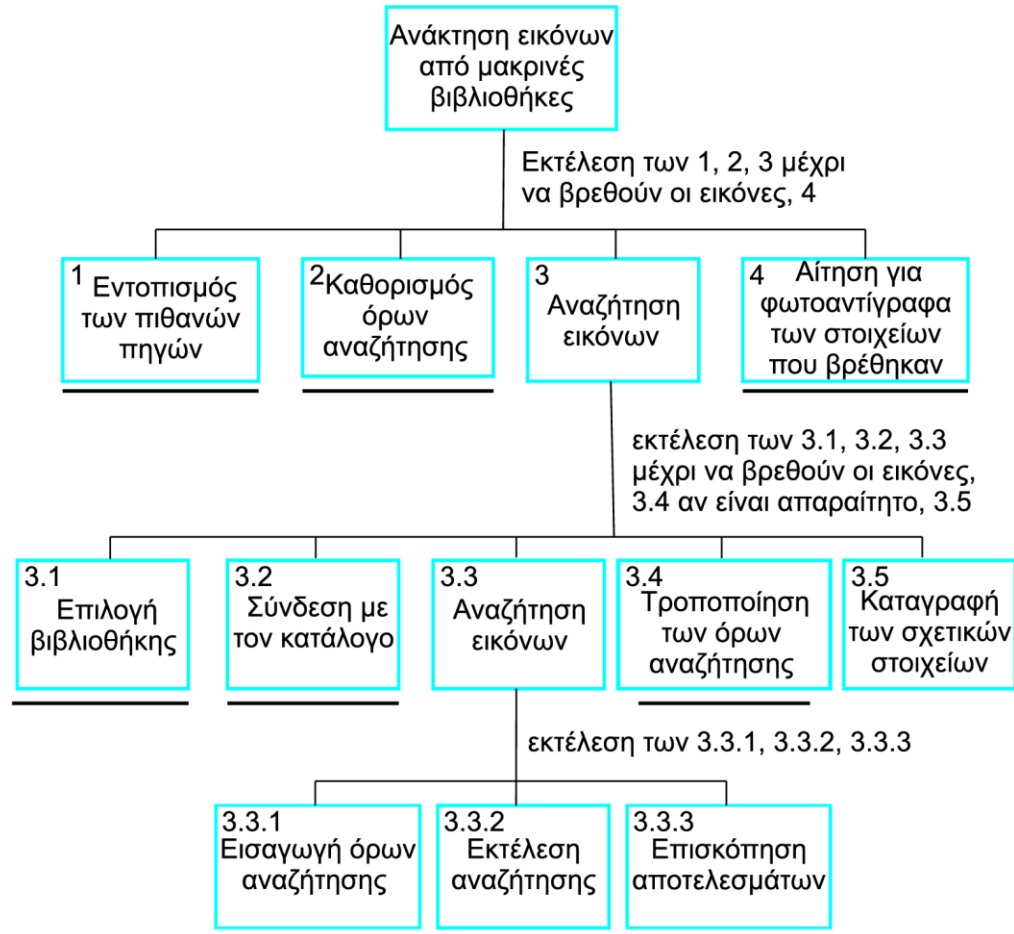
Ανάκτηση εικόνων από μακρινές βιβλιοθήκες

Εκτέλεση των 1, 2, 3 μέχρι να βρεθούν οι εικόνες, 4

1 Εντοπισμός των πιθανών πηγών

2 Καθορισμός όρων αναζήτησης

3 Αναζήτηση εικόνων

4 Αίτηση για φωτοαντίγραφα των στοιχείων που βρέθηκαν

εκτέλεση των 3.1, 3.2, 3.3 μέχρι να βρεθούν οι εικόνες, 3.4 αν είναι απαραίτητο, 3.5

3.1 Επιλογή βιβλιοθήκης

3.2 Σύνδεση με τον κατάλογο

3.3 Αναζήτηση εικόνων

3.4 Τροποποίηση των όρων αναζήτησης

3.5 Καταγραφή των σχετικών στοιχείων

εκτέλεση των 3.3.1, 3.3.2, 3.3.3

3.3.1 Εισαγωγή όρων αναζήτησης

3.3.2 Εκτέλεση αναζήτησης

3.3.3 Επισκόπηση αποτελεσμάτων